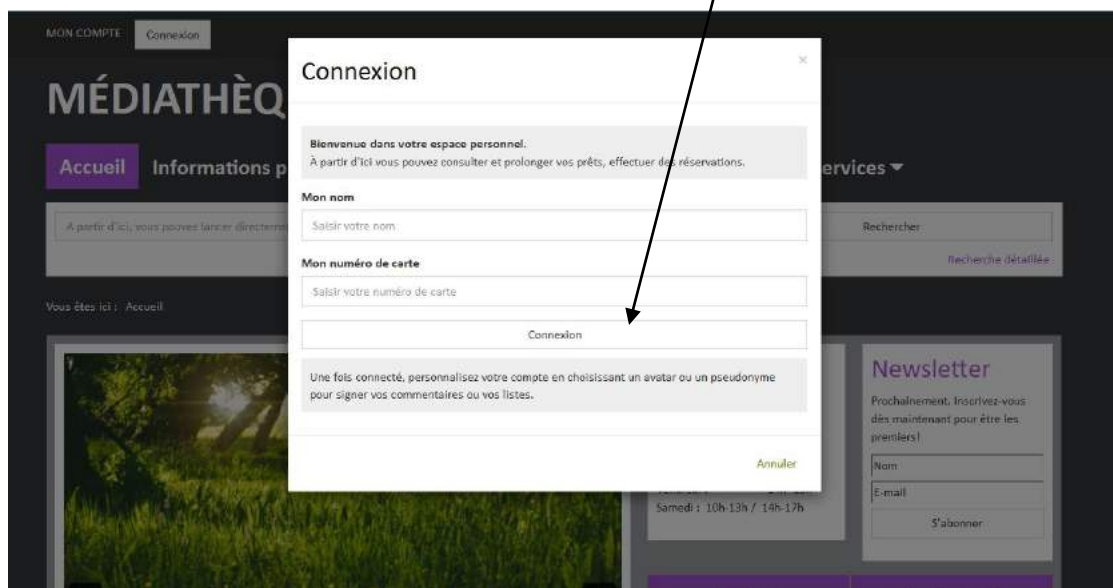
MON COMPTE Connexion

MÉDIATHÈQ

Accueil Informations p

ervices ▾

A partir d'ici, vous pouvez lancer directeme

Rechercher

Recherche détaillée

Vous êtes ici : Accueil

Connexion

×

Bienvenue dans votre espace personnel.
À partir d'ici vous pouvez consulter et prolonger vos prêts, effectuer des réservations.

Mon nom

Saisir votre nom

Mon numéro de carte

Saisir votre numéro de carte

Connexion

Une fois connecté, personnalisez votre compte en choisissant un avatar ou un pseudonyme pour signer vos commentaires ou vos listes.

Annuler

Samedi : 10h-13h / 14h-17h

Newsletter

Prochainement. Inscrivez-vous dès maintenant pour être les premiers!

Nom

E-mail

S'abonner